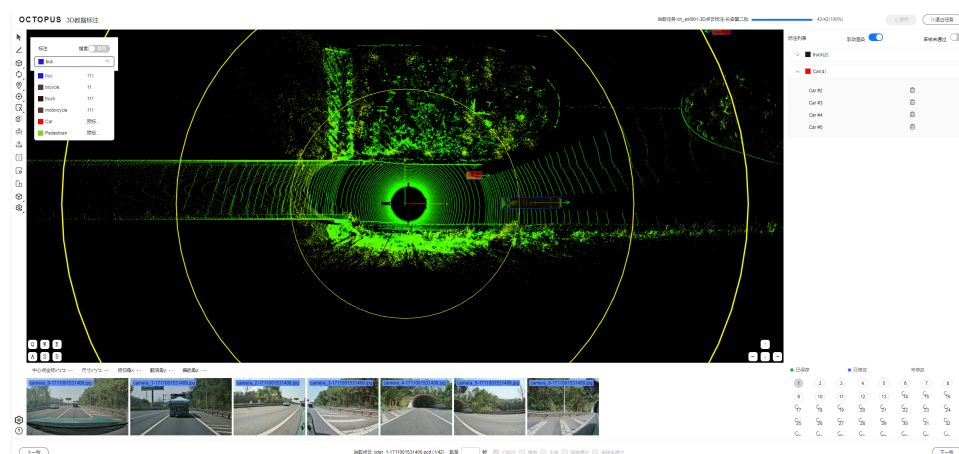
OCTOPUS 3D数据标注

当前任务:ch_sol001-3D点云标注-长安第二批

42/42(100%)

已提交

标注 搜索

Bus

bus 111

bicycle 11

truck 111

motorcycle 111

Car 拥挤...

Pedestrian 拥挤...

标注列表 多项选择 标签未通过

truck(2)

Car(4)

Car #2

Car #3

Car #4

Car #5

camera_3-1711001531400.jpg

camera_1-1711001531400.jpg

camera_2-1711001531400.jpg

camera_5-1711001531400.jpg

camera_4-1711001531400.jpg

camera_6-1711001531400.jpg

camera_0-1711001531400.jpg

已保存 已修改 未保存

1 2 3 4 5 6 7 8 9 10 11 12 13 14 15 16 17 18 19 20 21 22 23 24 25 26 27 28 29 30 31 32

上一帧

当前点云: lidar 1-1711001531400.pcd (1/42)

下一帧